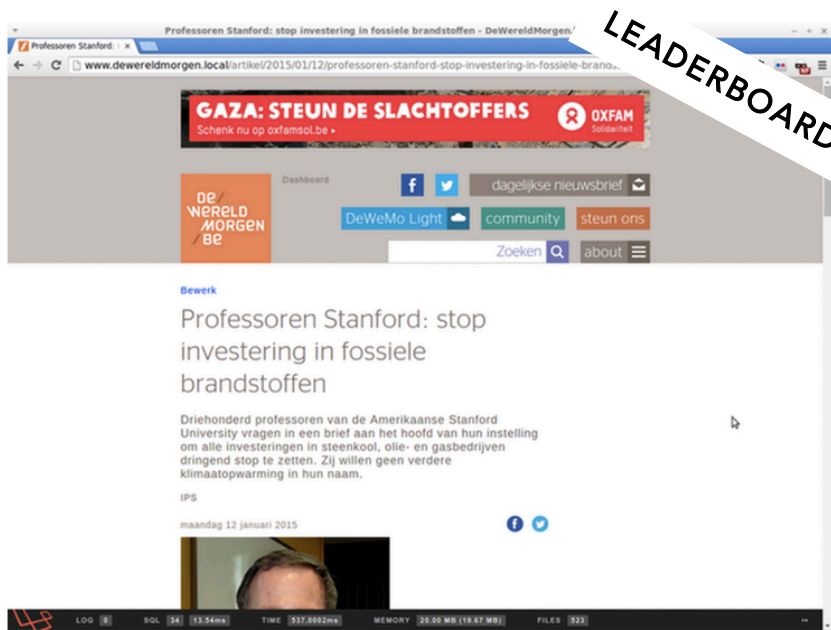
Professoren Stanford: stop investering in fossiele brandstoffen - DeWereldMorgen.

LEADERBOARD

Professoren Stanford: ×

www.dewereldmorgen.local/artikel/2015/01/12/professoren-stanford-stop-investering-in-fossiele-brandst

GAZA: STEUN DE SLACHTOFFERS
Schenk nu op oxfamsol.be ▸
OXFAM Solidariteit

DE WERELD MORGEN BE

Dashboard

dagelijkse nieuwsbrief

DeWeMo Light

community

steun ons

Zoeken

about

Bewerk

Professoren Stanford: stop investering in fossiele brandstoffen

Driehonderd professoren van de Amerikaanse Stanford University vragen in een brief aan het hoofd van hun instelling om alle investeringen in steenkool, olie- en gasbedrijven dringend stop te zetten. Zij willen geen verdere klimaatopwarming in hun naam.

IPS

maandag 12 januari 2015

LOG 0 SQL 34 13.54ms TIME 537.0002ms MEMORY 20.00 MB (19.67 MB) FILES 523